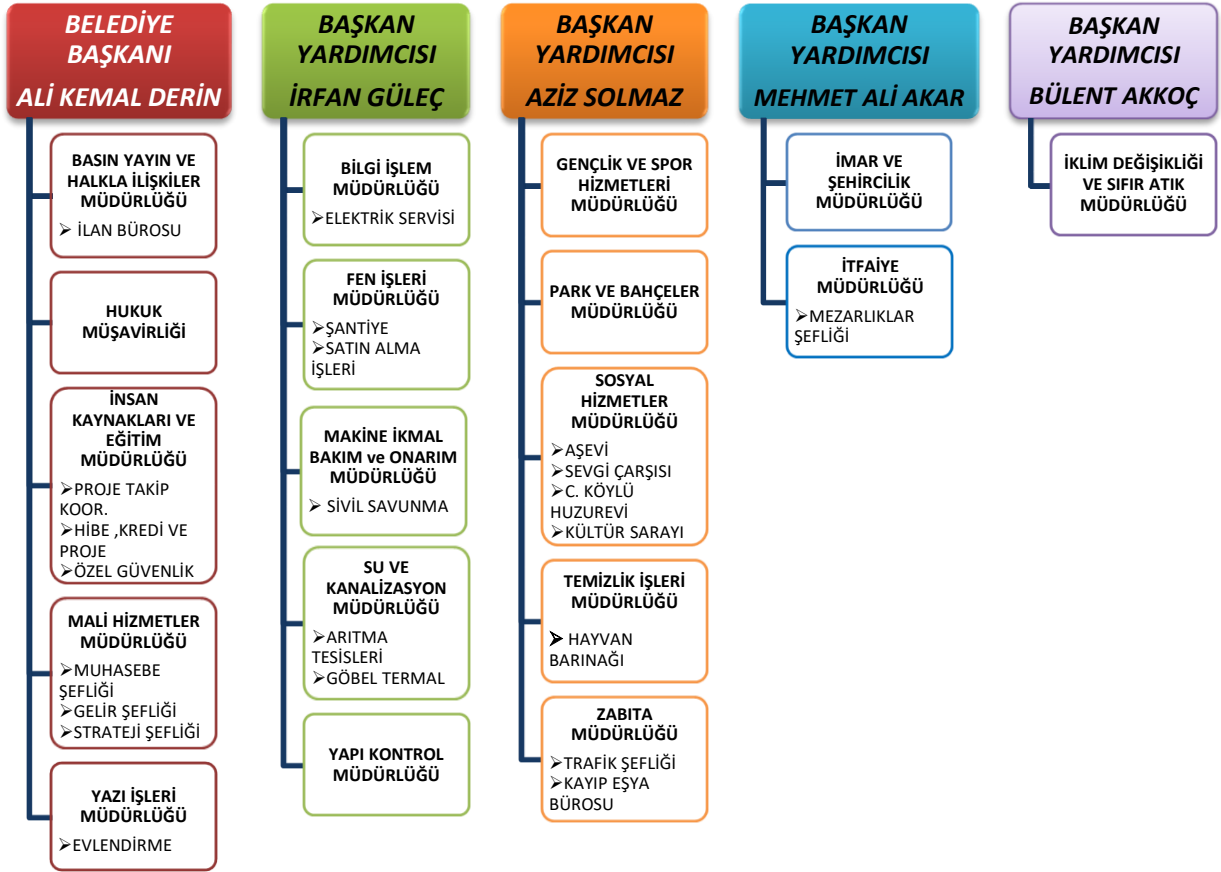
BELEDİYE BAŞKANI
ALİ KEMAL DERİN

BASIN YAYIN VE HALKLA İLİŞKİLER MÜDÜRLÜĞÜ
➢ İLAN BÜROSU

HUKUK MÜŞAVİRLİĞİ

İNSAN KAYNAKLARI VE EĞİTİM MÜDÜRLÜĞÜ
➢PROJE TAKİP KOOR.
➢HİBE ,KREDİ VE PROJE
➢ÖZEL GÜVENLİK

MALİ HİZMETLER MÜDÜRLÜĞÜ
➢MUHASEBE ŞEFLİĞİ
➢GELİR ŞEFLİĞİ
➢STRATEJİ ŞEFLİĞİ

YAZI İŞLERİ MÜDÜRLÜĞÜ
➢EVLENDİRME

BAŞKAN YARDIMCISI
İRFAN GÜLEÇ

BİLGİ İŞLEM MÜDÜRLÜĞÜ
➢ELEKTRİK SERVİSİ

FEN İŞLERİ MÜDÜRLÜĞÜ
➢ŞANTİYE
➢SATIN ALMA İŞLERİ

MAKİNE İKMAL BAKIM ve ONARIM MÜDÜRLÜĞÜ
➢ SİVİL SAVUNMA

SU VE KANALİZASYON MÜDÜRLÜĞÜ
➢ARITMA TESİSLERİ
➢GÖBEL TERMAL

YAPI KONTROL MÜDÜRLÜĞÜ

BAŞKAN YARDIMCISI
AZİZ SOLMAZ

GENÇLİK VE SPOR HİZMETLERİ MÜDÜRLÜĞÜ

PARK VE BAHÇELER MÜDÜRLÜĞÜ

SOSYAL HİZMETLER MÜDÜRLÜĞÜ
➢AŞEVİ
➢SEVGİ ÇARŞISI
➢C. KÖYLÜ HUZUREVİ
➢KÜLTÜR SARAYI

TEMİZLİK İŞLERİ MÜDÜRLÜĞÜ
➢ HAYVAN BARINAĞI

ZABITA MÜDÜRLÜĞÜ
➢TRAFİK ŞEFLİĞİ
➢KAYIP EŞYA BÜROSU

BAŞKAN YARDIMCISI
MEHMET ALİ AKAR

İMAR VE ŞEHİRCİLİK MÜDÜRLÜĞÜ

İTFAİYE MÜDÜRLÜĞÜ
➢MEZARLIKLAR ŞEFLİĞİ

BAŞKAN YARDIMCISI
BÜLENT AKKOÇ

İKLİM DEĞİŞİKLİĞİ VE SIFIR ATIK MÜDÜRLÜĞÜ